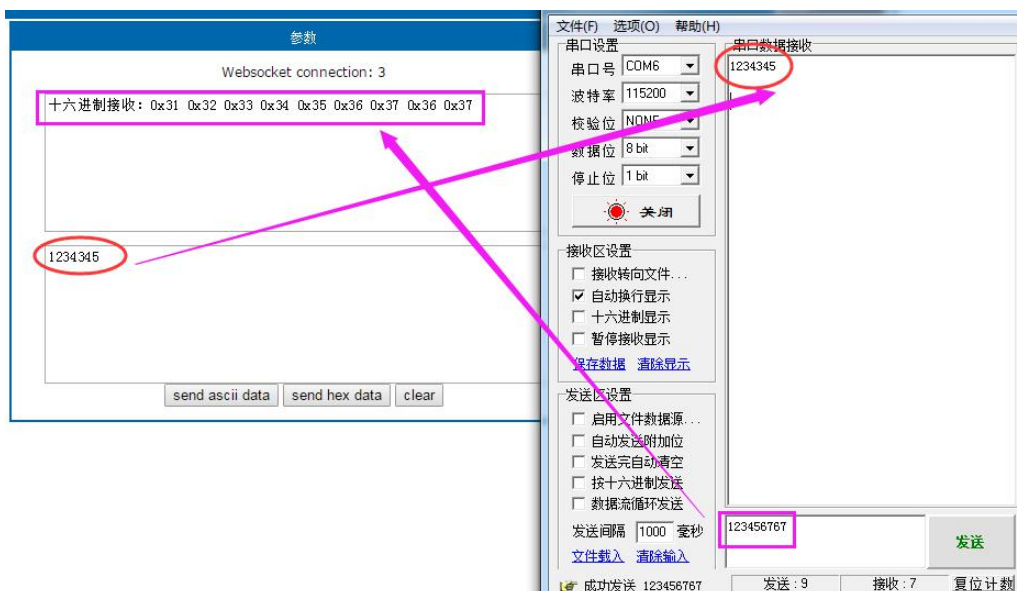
参数

Websocket connection: 3

十六进制接收：0x31 0x32 0x33 0x34 0x35 0x36 0x37 0x36 0x37

1234345

send ascii data | send hex data | clear

文件(F) 选项(O) 帮助(H)

串口设置
串口号 COM6
波特率 115200
校验位 NONE
数据位 8 bit
停止位 1 bit
关闭

接收区设置
接收转向文件...
自动换行显示
十六进制显示
暂停接收显示
保存数据 清除显示

发送区设置
启用文件数据源...
自动发送附加位
发送完自动清空
按十六进制发送
数据流循环发送
发送间隔 1000 毫秒
文件载入 清除输入

串口数据接收
1234345

123456767

发送

成功发送 123456767 | 发送：9 | 接收：7 | 复位计数